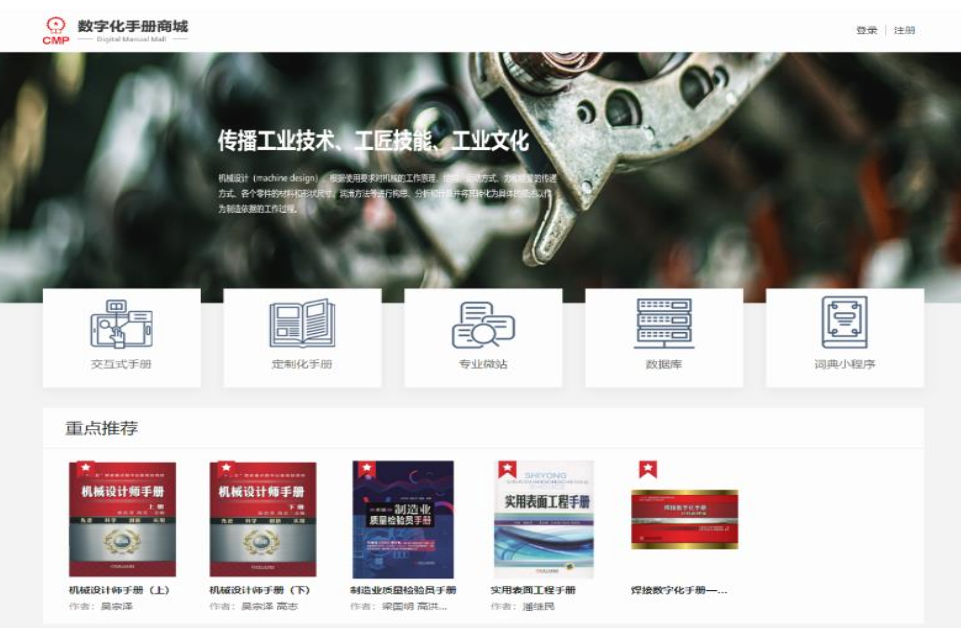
CMP 数字化手册商城
Digital Manual Mall

登录 | 注册

传播工业技术、工匠技能、工业文化

机械设计（machine design），根据使用要求对机械的工作原理、结构、运动方式、力和能量的传递方式、各个零件的材料和形状尺寸、润滑方法等进行构思、分析和计算并将其转化为具体的描述以作为制造依据的工作过程。

交互式手册
定制化手册
专业微站
数据库
词典小程序

重点推荐

机械设计师手册
上册

机械设计师手册
下册

制造业质量检验员手册

SHIYONG
实用表面工程手册

焊接数字化手册

机械设计师手册（上）
作者：吴宗泽

机械设计师手册（下）
作者：吴宗泽 高志

制造业质量检验员手册
作者：梁国明 高洪...

实用表面工程手册
作者：潘继民

焊接数字化手册—...